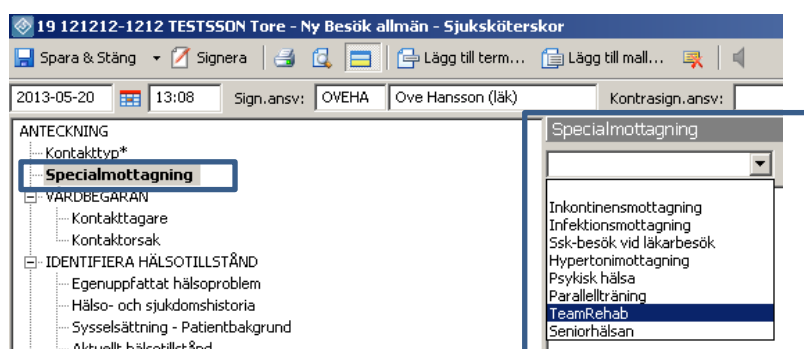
19 121212-1212 TESTSSON Tore - Ny Besök allmän - Sjuksköterskor

Spara & Stäng Signera Lägg till term... Lägg till mall...

2013-05-20 13:08 Sign.ansv: OVEHA Ove Hansson (läk) Kontrasign.ansv:

ANTECKNING
Kontakttyp*
Specialmottagning
VÅRDBEGÄRAN
Kontakttagare
Kontaktorsak
IDENTIFIERA HÄLSOTILLSTÅND
Egenuppfattat hälsoproblem
Hälso- och sjukdomshistoria
Sysselsättning - Patientbakgrund
Aktuellt hälsotillstånd

Specialmottagning

Inkontinensmottagning
Infektionsmottagning
Ssk-besök vid läkarbesök
Hypertonimottagning
Psykisk hälsa
Parallellträning
TeamRehab
Seniorhälsan